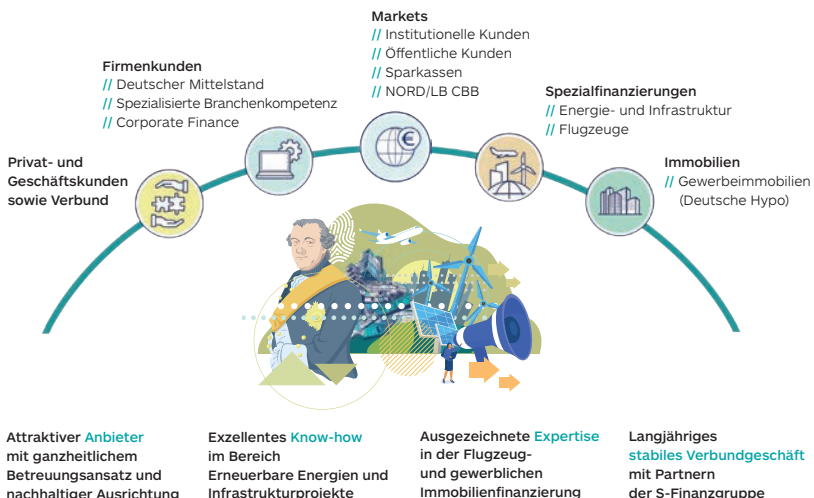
Markets
// Institutionelle Kunden
// Öffentliche Kunden
// Sparkassen
// NORD/LB CBB

Firmenkunden
// Deutscher Mittelstand
// Spezialisierte Branchenkompetenz
// Corporate Finance

Spezialfinanzierungen
// Energie- und Infrastruktur
// Flugzeuge

Privat- und Geschäftskunden sowie Verbund

Immobilien
// Gewerbeimmobilien (Deutsche Hypo)

Attraktiver Anbieter mit ganzheitlichem Betreuungsansatz und nachhaltiger Ausrichtung

Exzellentes Know-how im Bereich Erneuerbare Energien und Infrastrukturprojekte

Ausgezeichnete Expertise in der Flugzeug- und gewerblichen Immobilienfinanzierung

Langjähriges stabiles Verbundgeschäft mit Partnern der S-Finanzgruppe